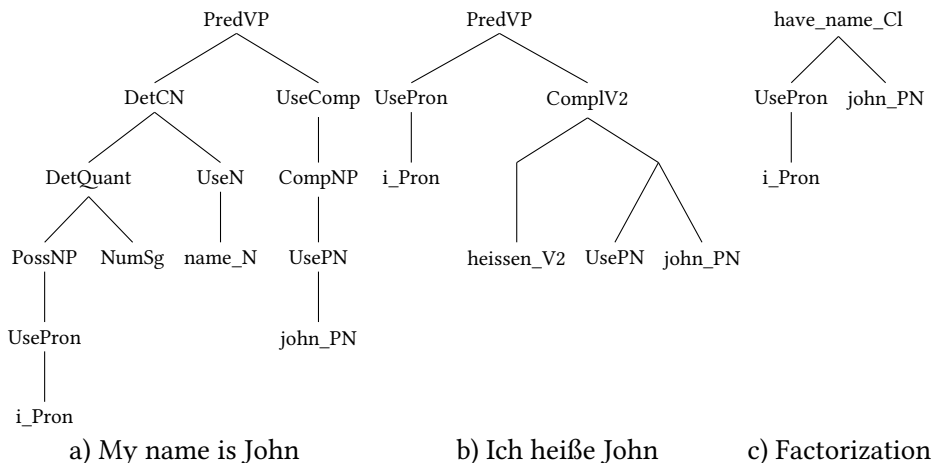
PredVP
DetCN UseComp
DetQuant UseN CompNP
PossNP NumSg name_N UsePN
UsePron john_PN
i_Pron

PredVP
UsePron ComplV2
i_Pron
heissen_V2 UsePN john_PN

have_name_Cl
UsePron john_PN
i_Pron

a) My name is John

b) Ich heiße John

c) Factorization